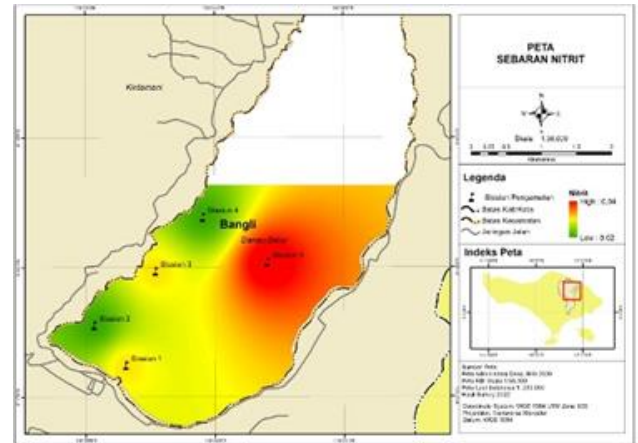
PETA
SEBARAN NITRIT

Kintamani

Stasiun 4

Bangli

Danau Batur

Stasiun 5

Stasiun 3

Stasiun 2

Stasiun 1

Skala 1:36.029

Kilometers

Legenda

Stasiun Pengamatan

Batas Kab/Kota

Batas Kecamatan

Jaringan Jalan

Nitrit

High : 0.04

Low : 0.02

Indeks Peta

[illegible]